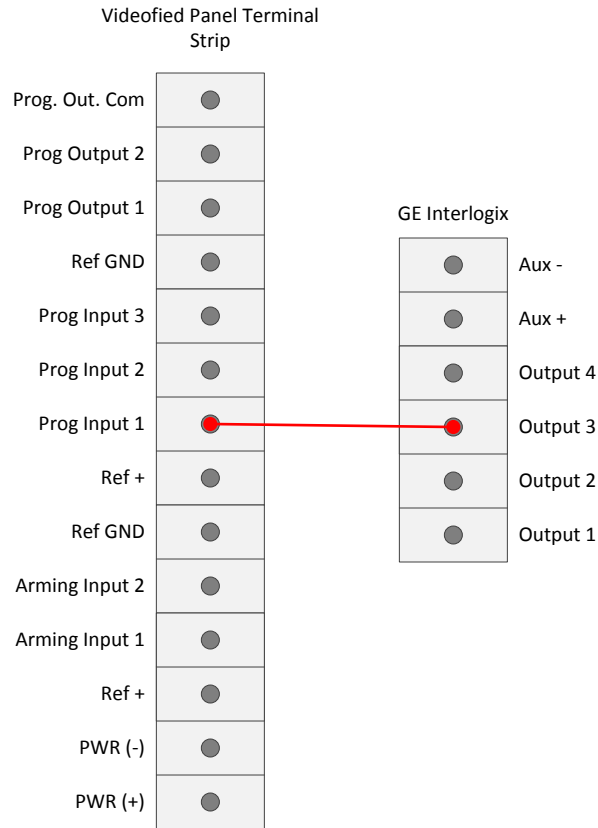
Videofied Panel Terminal Strip

Prog. Out. Com
Prog Output 2
Prog Output 1
Ref GND
Prog Input 3
Prog Input 2
Prog Input 1
Ref +
Ref GND
Arming Input 2
Arming Input 1
Ref +
PWR (-)
PWR (+)

GE Interlogix

Aux -
Aux +
Output 4
Output 3
Output 2
Output 1